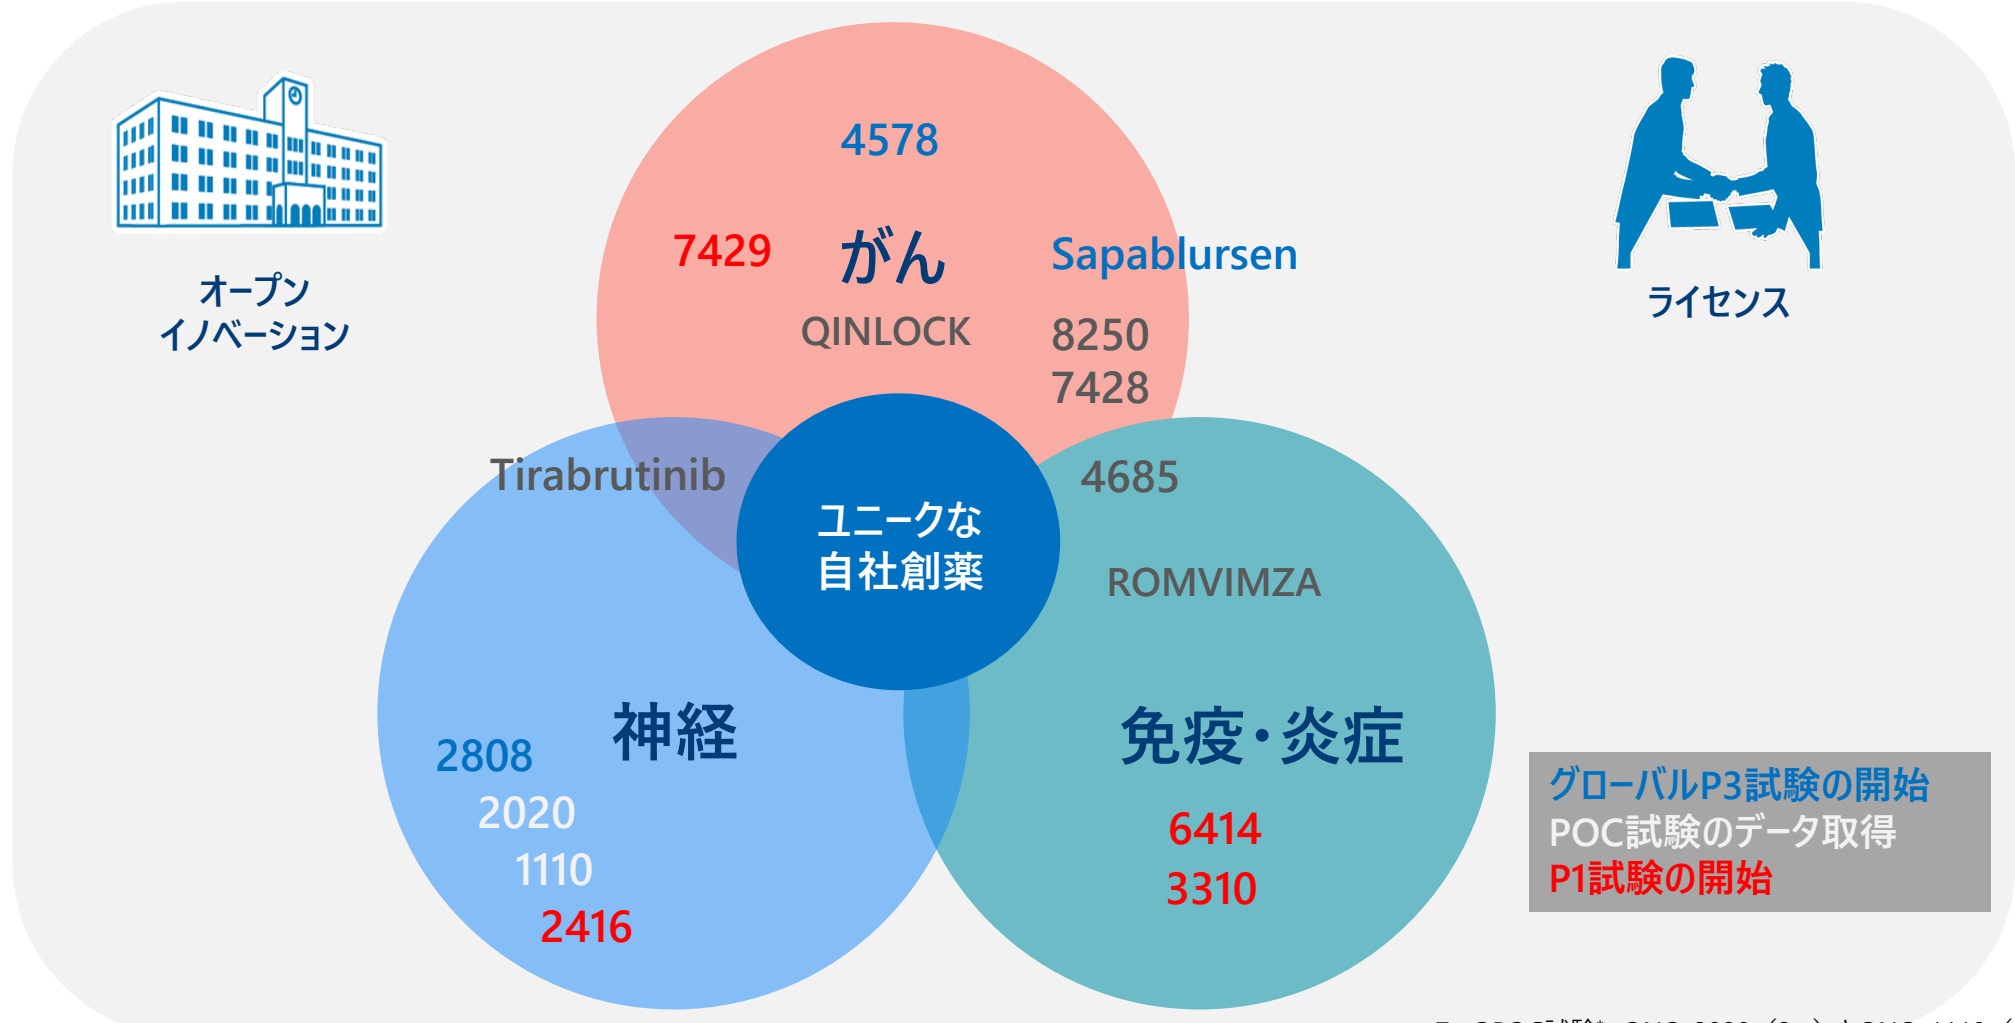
オープン
イノベーション

4578

7429 がん Sapablursen

QINLOCK

8250
7428

ライセンス

Tirabrutinib

ユニークな
自社創薬

4685

ROMVIMZA

神経

2808
2020
1110
2416

免疫・炎症

6414
3310

グローバルP3試験の開始
POC試験のデータ取得
P1試験の開始

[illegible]